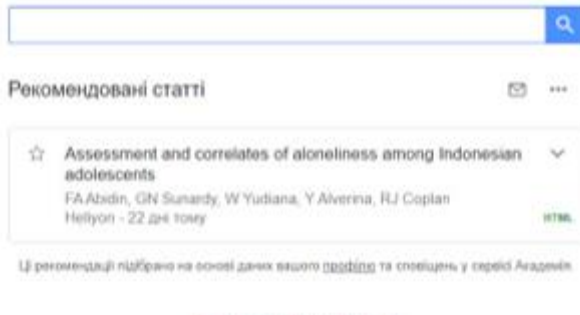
Рекомендовані статті

Assessment and correlates of aloneliness among Indonesian adolescents

FA Abidin, GN Sunardy, W Yudiana, Y Alverina, RJ Coplan
Heliyon - 22 дні тому

HTML

Ці рекомендації підібрано на основі даних вашого профілю та сповіщень у сервісі Академія